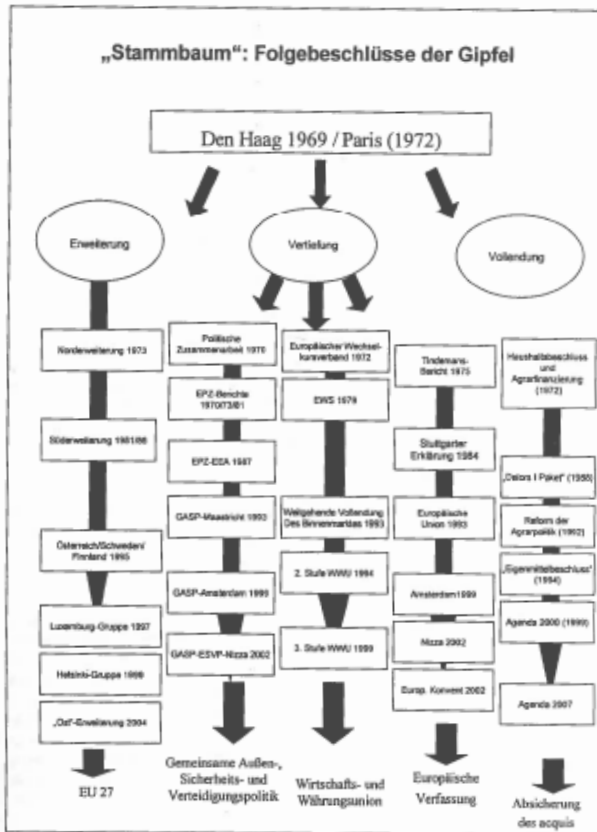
„Stammbaum“: Folgebeschlüsse der Gipfel

Den Haag 1969 / Paris (1972)

Erweiterung

Vertiefung

Vollendung

Norderweiterung 1973

Süderweiterung 1981/86

Österreich/Schweden/ Finnland 1995

Luxemburg-Gruppe 1997

Helsinki-Gruppe 1999

„Ost“-Erweiterung 2004

EU 27

Politische Zusammenarbeit 1970

EPZ-Berichte 1970/73/81

EPZ-EEA 1987

GASP-Maastricht 1993

GASP-Amsterdam 1999

GASP-ESVP-Nizza 2002

Gemeinsame Außen-, Sicherheits- und Verteidigungspolitik

Europäischer Wechselkursverband 1972

EWS 1979

Weitgehende Vollendung Des Binnenmarktes 1993

2. Stufe WWU 1994

3. Stufe WWU 1999

Wirtschafts- und Währungsunion

Tindemans-Bericht 1975

Stuttgarter Erklärung 1984

Europäische Union 1993

Amsterdam 1999

Nizza 2002

Europ. Konvent 2002

Europäische Verfassung

Haushaltsbeschluss und Agrarfinanzierung (1972)

„Delors I Paket“ (1988)

Reform der Agrarpolitik (1992)

„Eigenmittelbeschluss“ (1994)

Agenda 2000 (1999)

Agenda 2007

Absicherung des acquis